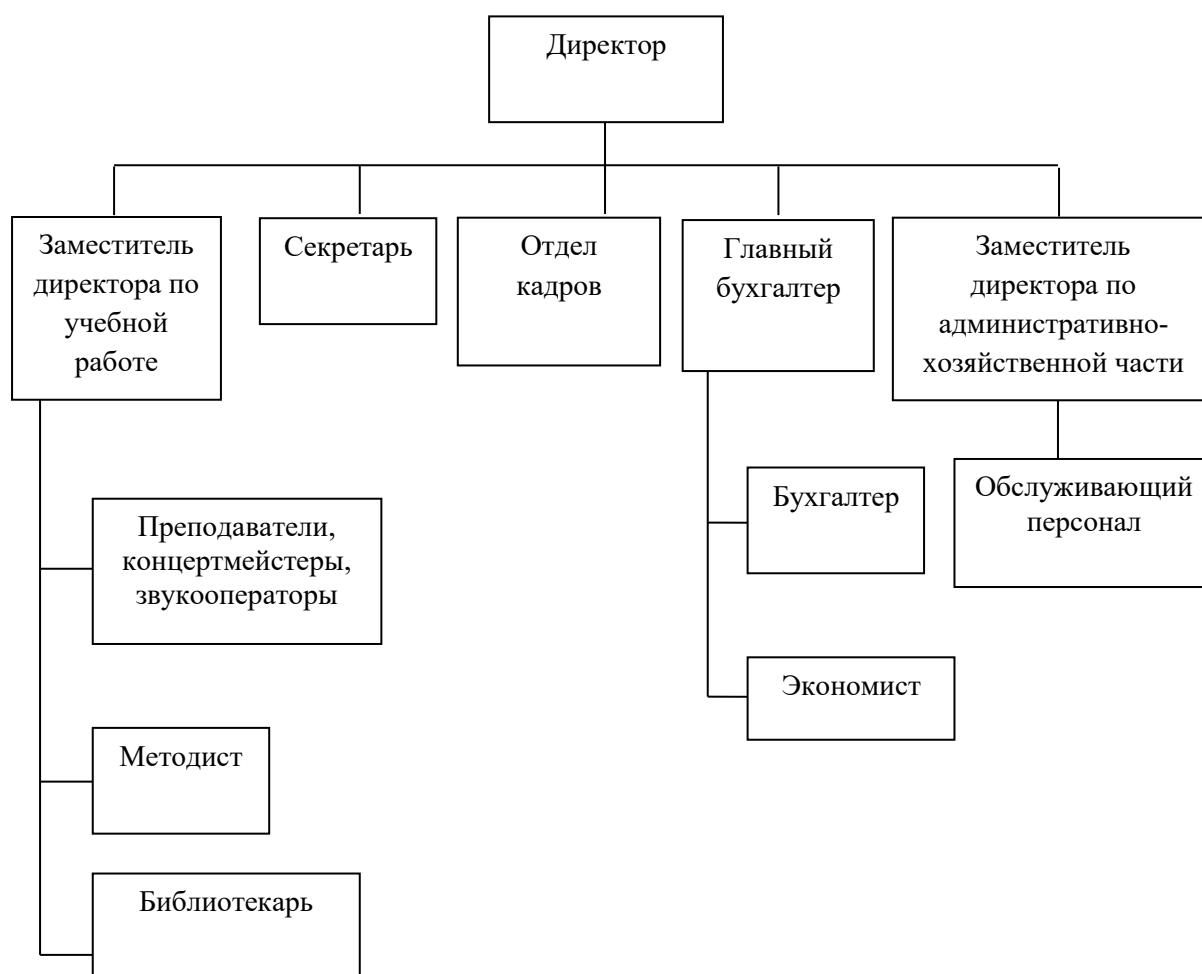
Директор

Заместитель директора по учебной работе

Секретарь

Отдел кадров

Главный бухгалтер

Заместитель директора по административно-хозяйственной части

Преподаватели, концертмейстеры, звукооператоры

Методист

Библиотекарь

Бухгалтер

Экономист

Обслуживающий персонал